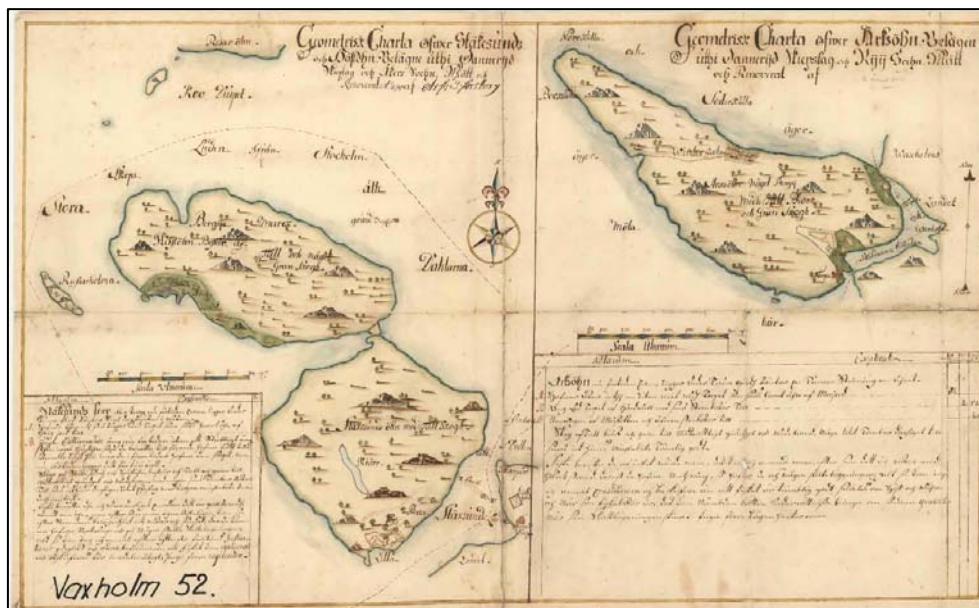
Geomedrisk Charta öfwer Ståkesund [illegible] Belägne uthi Danneryd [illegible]

Geomedrisk Charta öfwer Arsöön Belägen uthi Danneryd Skeppslag och Rijs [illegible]

Rea ähn

Reo Swijet

Sodertälla

äyer

äyer

Wäsholm

Tundet

Mala

Ljuhn

Stockelm

Säkran

alti

Yora

Stätholmen

Zahlarna

Skala Alnarum

Skala Alnarum

Stäksund

Arsöön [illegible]

Stäksunds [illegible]

Vaxholm 52.